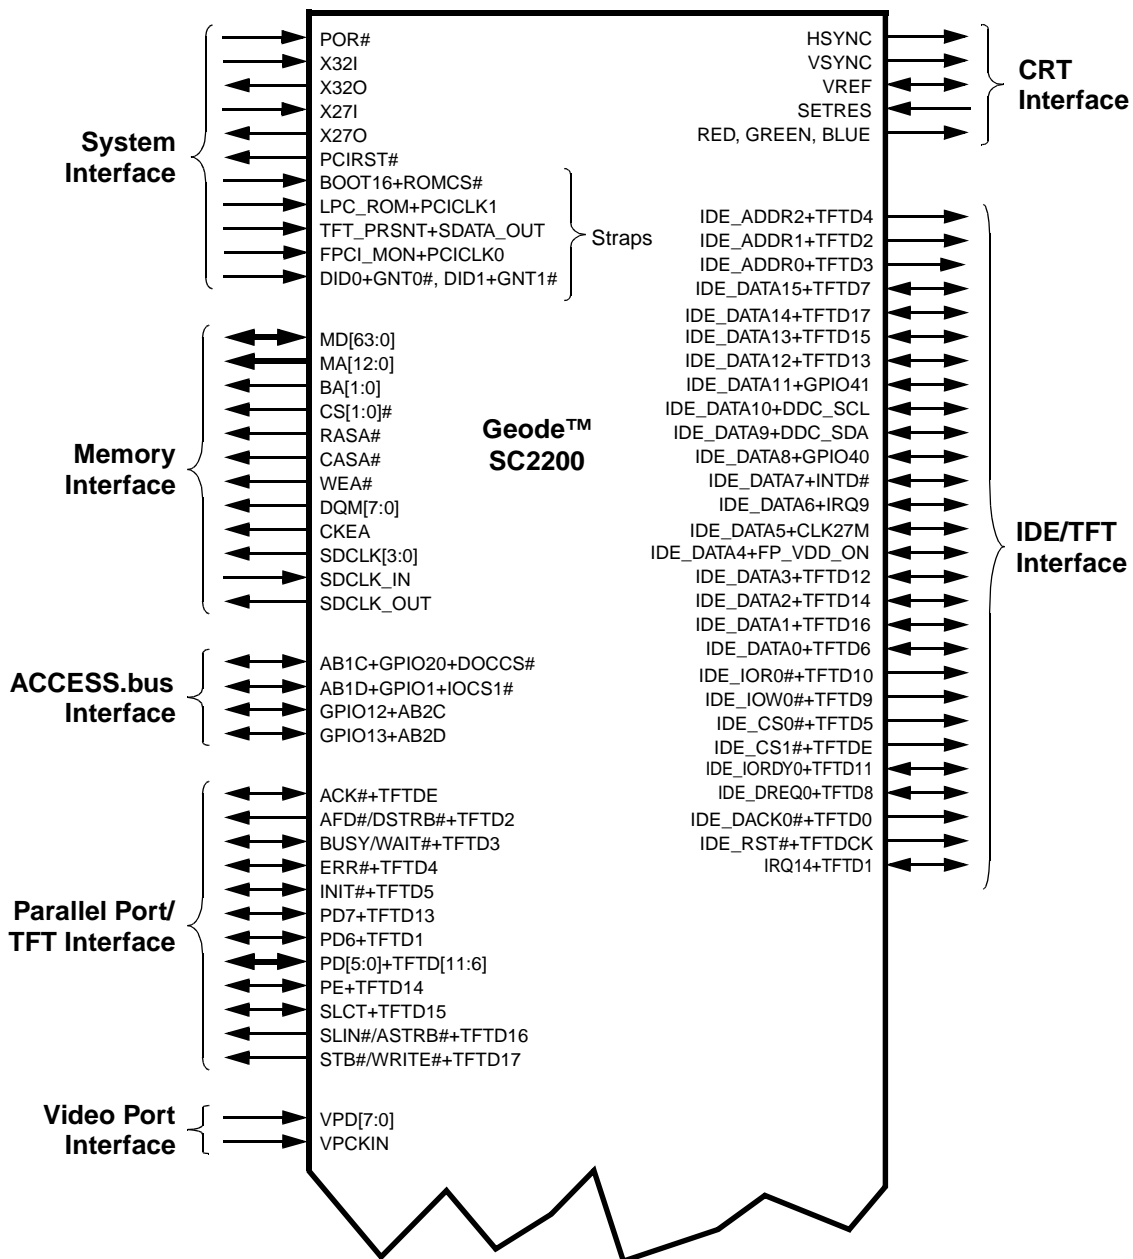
System Interface

POR#
X32I
X32O
X27I
X27O
PCIRST#
BOOT16+ROMCS#
LPC_ROM+PCICLK1
TFT_PRSNT+SDATA_OUT
FPCI_MON+PCICLK0
DID0+GNT0#, DID1+GNT1#

Straps

Memory Interface

MD[63:0]
MA[12:0]
BA[1:0]
CS[1:0]#
RASA#
CASA#
WEA#
DQM[7:0]
CKEA
SDCLK[3:0]
SDCLK_IN
SDCLK_OUT

ACCESS.bus Interface

AB1C+GPIO20+DOCCS#
AB1D+GPIO1+IOCS1#
GPIO12+AB2C
GPIO13+AB2D

Parallel Port/ TFT Interface

ACK#+TFTDE
AFD#/DSTRB#+TFTD2
BUSY/WAIT#+TFTD3
ERR#+TFTD4
INIT#+TFTD5
PD7+TFTD13
PD6+TFTD1
PD[5:0]+TFTD[11:6]
PE+TFTD14
SLCT+TFTD15
SLIN#/ASTRB#+TFTD16
STB#/WRITE#+TFTD17

Video Port Interface

VPD[7:0]
VPCKIN

Geode™ SC2200

HSYNC
VSYNC
VREF
SETRES
RED, GREEN, BLUE

CRT Interface

IDE_ADDR2+TFTD4
IDE_ADDR1+TFTD2
IDE_ADDR0+TFTD3
IDE_DATA15+TFTD7
IDE_DATA14+TFTD17
IDE_DATA13+TFTD15
IDE_DATA12+TFTD13
IDE_DATA11+GPIO41
IDE_DATA10+DDC_SCL
IDE_DATA9+DDC_SDA
IDE_DATA8+GPIO40
IDE_DATA7+INTD#
IDE_DATA6+IRQ9
IDE_DATA5+CLK27M
IDE_DATA4+FP_VDD_ON
IDE_DATA3+TFTD12
IDE_DATA2+TFTD14
IDE_DATA1+TFTD16
IDE_DATA0+TFTD6
IDE_IOR0#+TFTD10
IDE_IOW0#+TFTD9
IDE_CS0#+TFTD5
IDE_CS1#+TFTDE
IDE_IORDY0+TFTD11
IDE_DREQ0+TFTD8
IDE_DACK0#+TFTD0
IDE_RST#+TFTDCK
IRQ14+TFTD1

IDE/TFT Interface